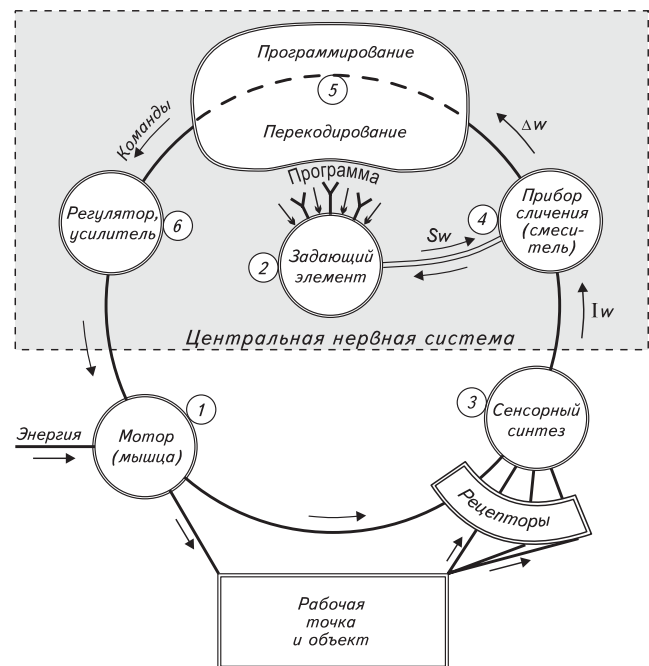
Программирование
5
Перекодирование
Команды
Δw
Программа
Регулятор, усилитель
6
4
Прибор сличения (смеситель)
Sw
2
Задающий элемент
Iw
Центральная нервная система
1
3
Сенсорный синтез
Энергия
Мотор (мышца)
Рецепторы
Рабочая точка и объект